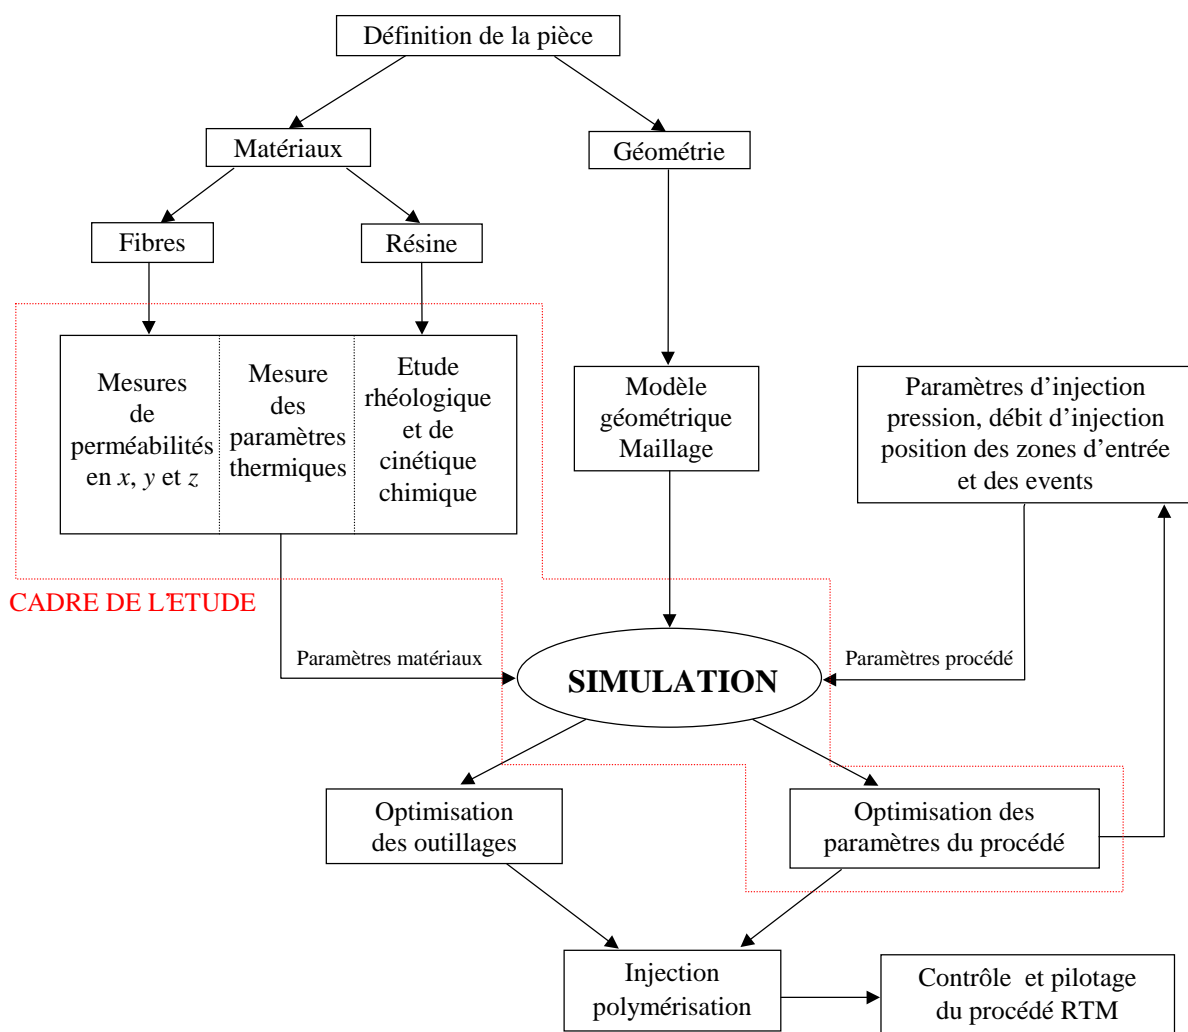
Définition de la pièce

Matériaux

Géométrie

Fibres

Résine

Mesures de perméabilités en $x$, $y$ et $z$

Mesure des paramètres thermiques

Etude rhéologique et de cinétique chimique

Modèle géométrique Maillage

Paramètres d'injection pression, débit d'injection position des zones d'entrée et des events

CADRE DE L'ETUDE

Paramètres matériaux

SIMULATION

Paramètres procédé

Optimisation des outillages

Optimisation des paramètres du procédé

Injection polymérisation

Contrôle et pilotage du procédé RTM